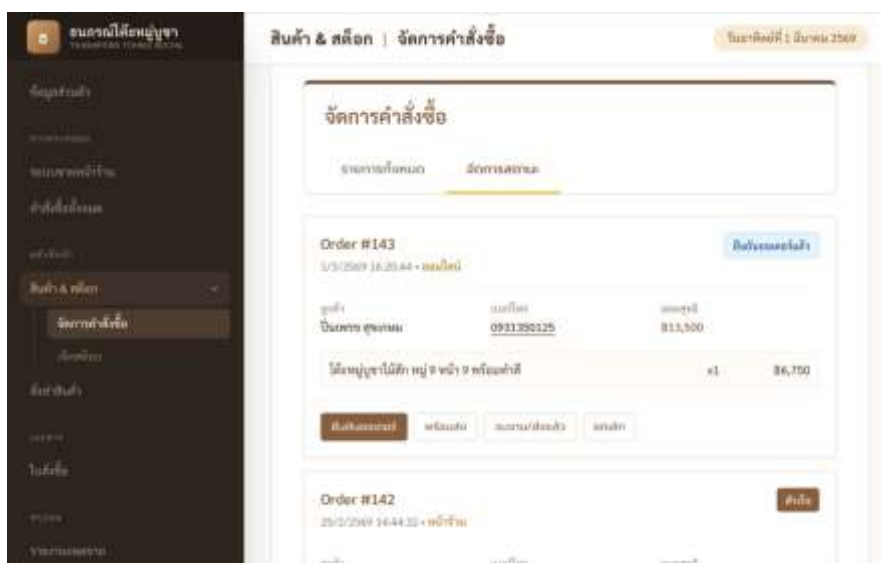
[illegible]

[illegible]

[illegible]

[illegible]

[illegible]

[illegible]

สินค้า & สต็อก

จัดการคำสั่งซื้อ

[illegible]

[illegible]

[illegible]

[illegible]

สินค้า & สต็อก | จัดการคำสั่งซื้อ

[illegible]

จัดการคำสั่งซื้อ

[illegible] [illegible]

Order #143

1/3/2569 16:20:44 · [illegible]

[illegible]

ลูกค้า
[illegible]

เบอร์โทร
0931350125

ยอดสุทธิ
฿13,500

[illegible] หมู่ 9 หน้า 9 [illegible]

x1

฿6,750

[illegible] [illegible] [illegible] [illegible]

Order #142

25/2/2569 14:44:32 · หน้าร้าน

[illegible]